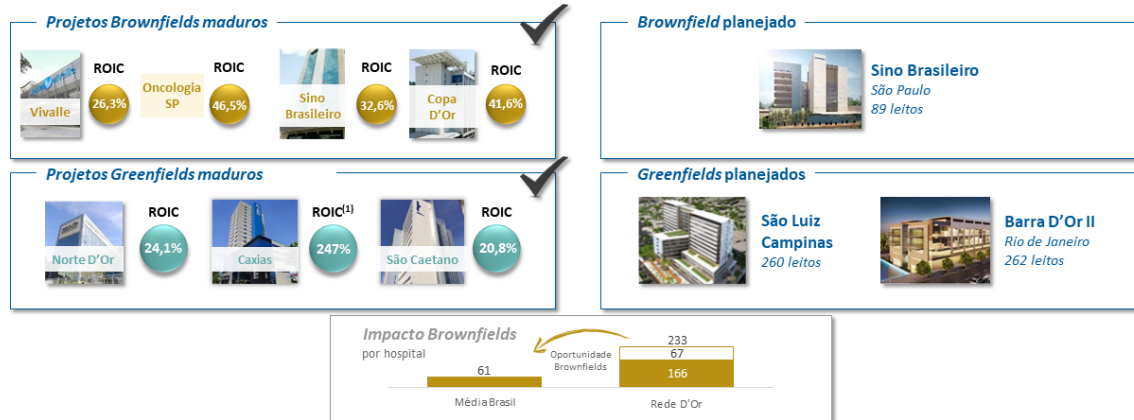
Projetos Brownfields maduros

Vivalle
ROIC
26,3%

Oncologia SP
ROIC
46,5%

Sino Brasileiro
ROIC
32,6%

Copa D'Or
ROIC
41,6%

Brownfield planejado

Sino Brasileiro
São Paulo
89 leitos

Projetos Greenfields maduros

Norte D'Or
ROIC
24,1%

Caxias
ROIC$^{(1)}$
247%

São Caetano
ROIC
20,8%

Greenfields planejados

São Luiz Campinas
260 leitos

Barra D'Or II
Rio de Janeiro
262 leitos

Impacto Brownfields
por hospital

Oportunidade Brownfields

| | Média Brasil | Rede D'Or |
|---|---|---|
| Total | | 233 |
| Oportunidade Brownfields | | 67 |
| | 61 | 166 |